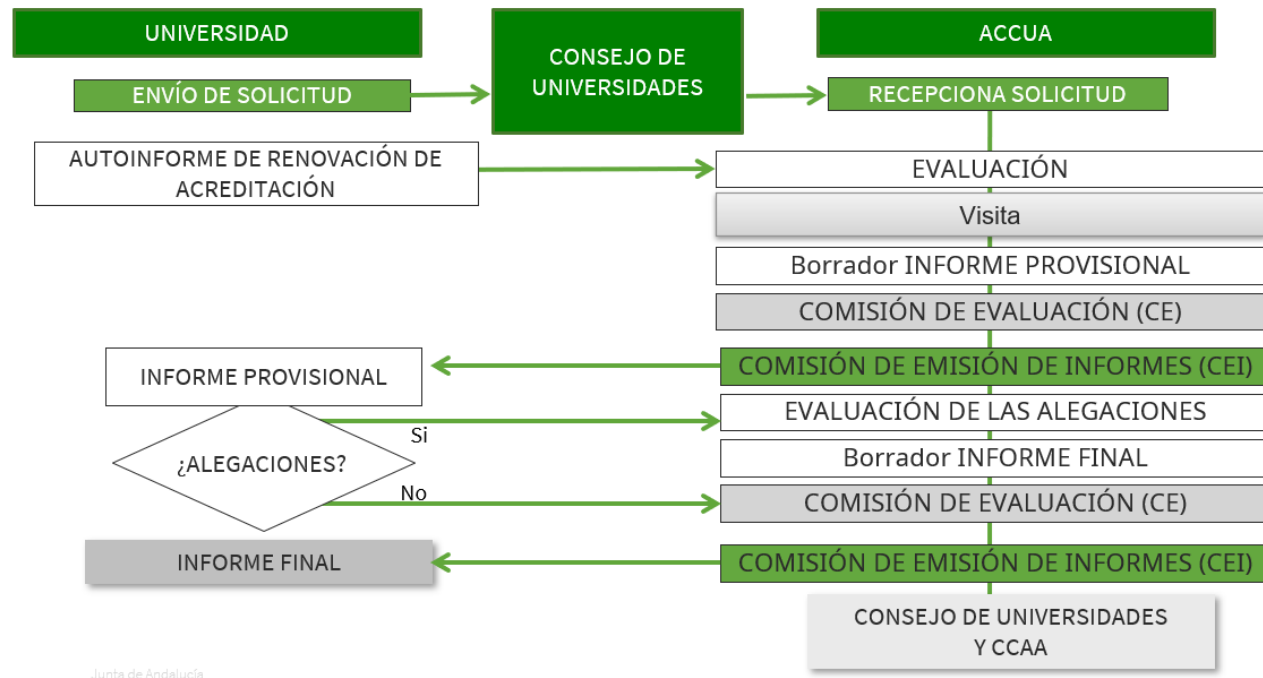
UNIVERSIDAD

CONSEJO DE UNIVERSIDADES

ACCUA

ENVÍO DE SOLICITUD

RECEPCIONA SOLICITUD

AUTOINFORME DE RENOVACIÓN DE ACREDITACIÓN

EVALUACIÓN

Visita

Borrador INFORME PROVISIONAL

COMISIÓN DE EVALUACIÓN (CE)

INFORME PROVISIONAL

COMISIÓN DE EMISIÓN DE INFORMES (CEI)

EVALUACIÓN DE LAS ALEGACIONES

Si

¿ALEGACIONES?

Borrador INFORME FINAL

No

COMISIÓN DE EVALUACIÓN (CE)

INFORME FINAL

COMISIÓN DE EMISIÓN DE INFORMES (CEI)

CONSEJO DE UNIVERSIDADES Y CCAA

Junta de Andalucía